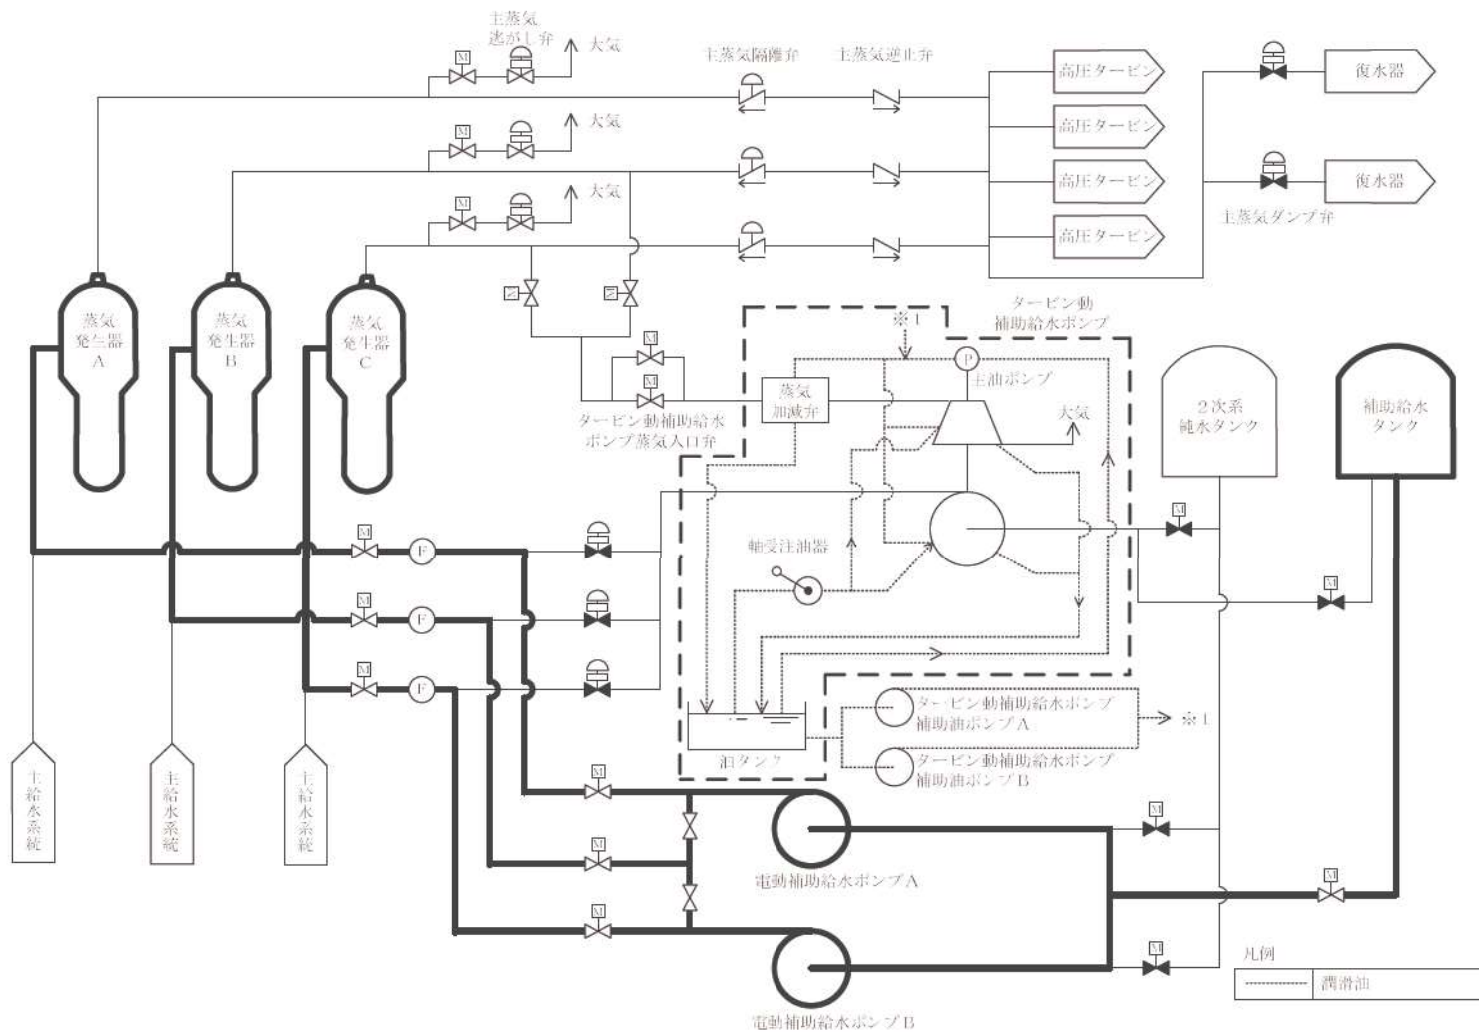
主蒸気
逃がし弁
大気
主蒸気隔離弁
主蒸気逆止弁
高圧タービン
復水器
大気
高圧タービン
高圧タービン
復水器
大気
主蒸気ダンプ弁
高圧タービン
M
M
M
M
M
M
M
M
M
M
M
M
M
M
M
F
F
F
P
蒸気
発生器
A
蒸気
発生器
B
蒸気
発生器
C
タービン動
補助給水ポンプ
※1
主油ポンプ
2次系
純水タンク
補助給水
タンク
蒸気
加減弁
タービン動補助給水
ポンプ蒸気入口弁
大気
軸受注油器
油タンク
タービン動補助給水ポンプ
補助油ポンプA
※1
タービン動補助給水ポンプ
補助油ポンプB
主給水系統
主給水系統
主給水系統
電動補助給水ポンプA
電動補助給水ポンプB
凡例
潤滑油